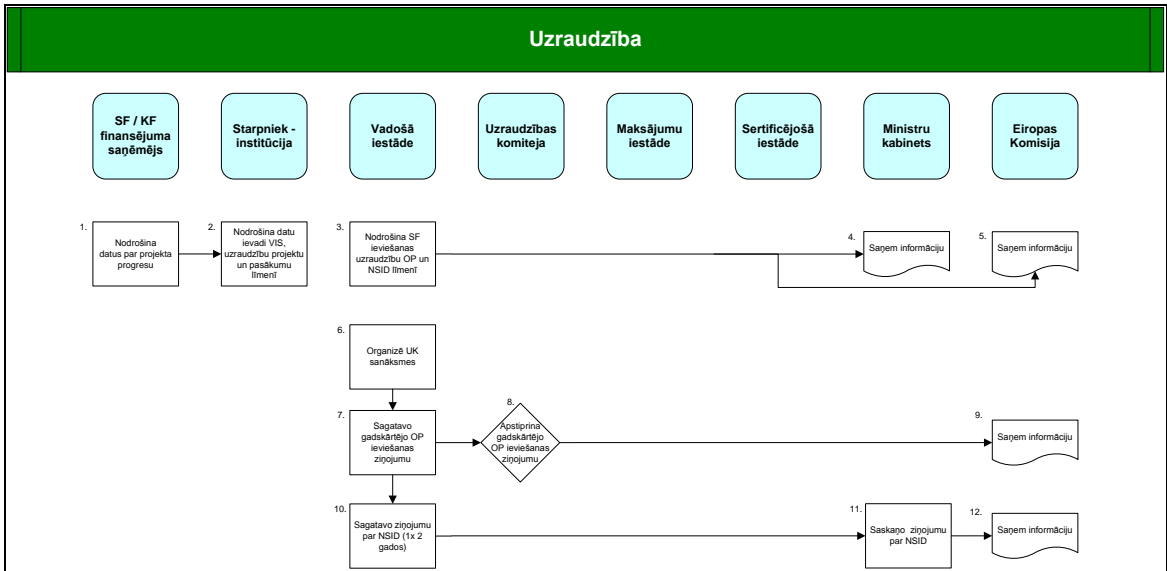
Uzraudzība

SF / KF finansējuma saņēmējs

Starpniek - institūcija

Vadošā iestāde

Uzraudzības komiteja

Maksājumu iestāde

Sertificējošā iestāde

Ministru kabinets

Eiropas Komisija

1.
Nodrošina datus par projekta progresu

2.
Nodrošina datu ievadi VIS, uzraudzību projektu un pasākumu līmenī

3.
Nodrošina SF ieviešanas uzraudzību OP un NSID līmenī

4.
Saņem informāciju

5.
Saņem informāciju

6.
Organizē UK sanāksmes

7.
Sagatavo gadskārtējo OP ieviešanas ziņojumu

8.
Apstiprina gadskārtējo OP ieviešanas ziņojumu

9.
Saņem informāciju

10.
Sagatavo ziņojumu par NSID (1x 2 gados)

11.
Saskaņo ziņojumu par NSID

12.
Saņem informāciju